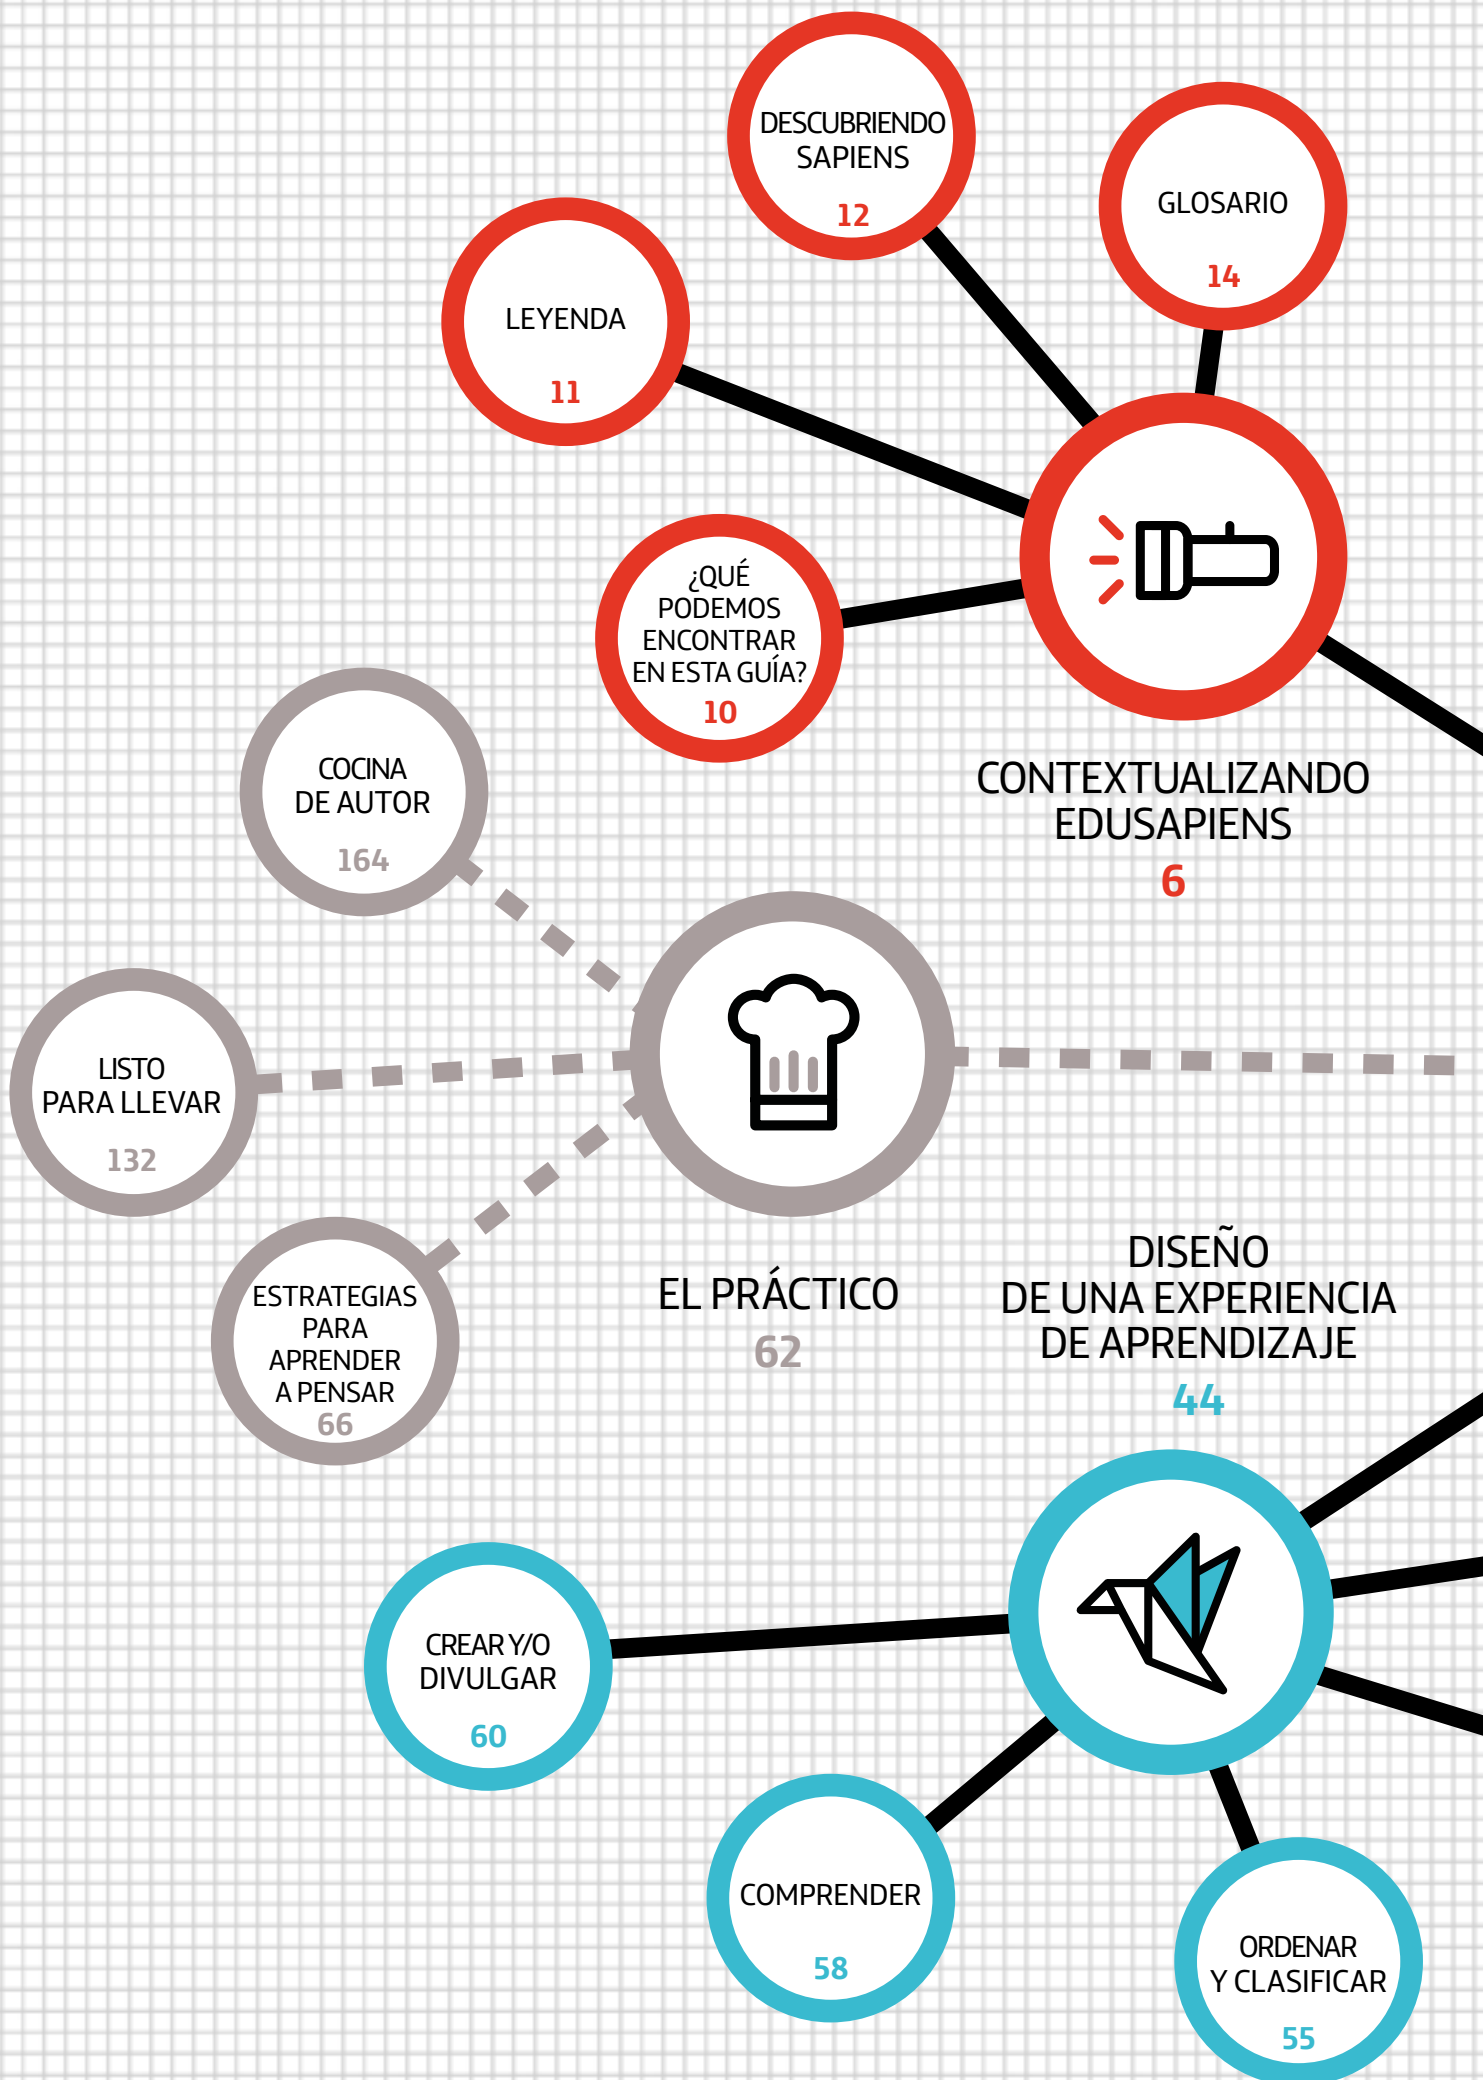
DESCUBRIENDO SAPIENS
12

GLOSARIO
14

LEYENDA
11

¿QUÉ PODEMOS ENCONTRAR EN ESTA GUÍA?
10

CONTEXTUALIZANDO EDUSAPIENS
6

COCINA DE AUTOR
164

LISTO PARA LLEVAR
132

ESTRATEGIAS PARA APRENDER A PENSAR
66

EL PRÁCTICO
62

DISEÑO DE UNA EXPERIENCIA DE APRENDIZAJE
44

CREAR Y/O DIVULGAR
60

COMPRENDER
58

ORDENAR Y CLASIFICAR
55